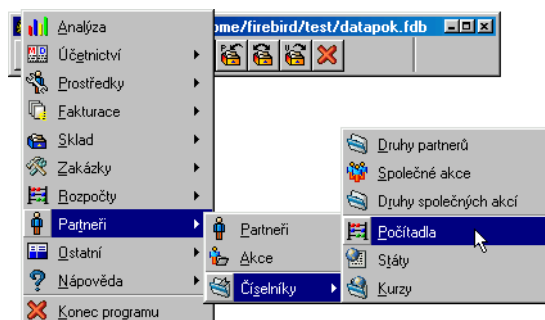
ome/firebird/test/datapok.fdb

Analýza
Účetnictví
Prostředky
Fakturace
Sklad
Zakázky
Rozpočty
Partneři
Ostatní
Nápověda
Konec programu

Partneři
Akce
Číselníky

Druhy partnerů
Společné akce
Druhy společných akcí
Počítadla
Státy
Kurzy